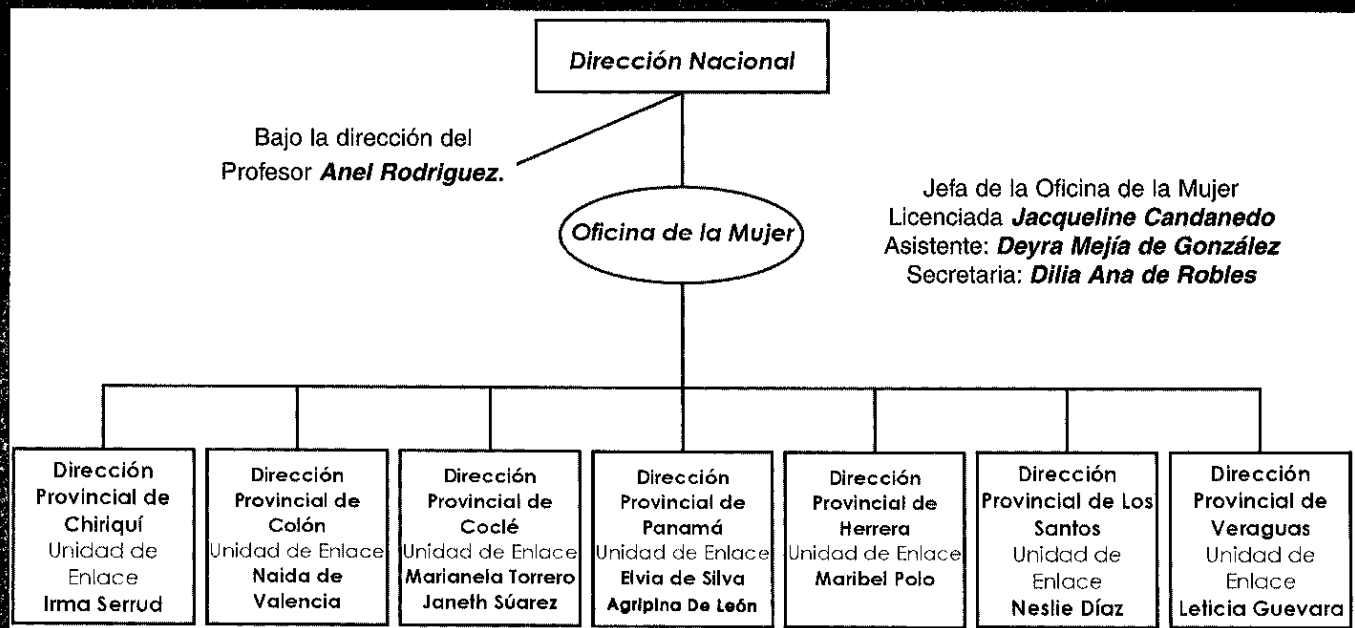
Dirección Nacional

Bajo la dirección del Profesor **Anel Rodriguez.**

Oficina de la Mujer

Jefa de la Oficina de la Mujer
Licenciada **Jacqueline Candanedo**
Asistente: **Deyra Mejía de González**
Secretaria: **Dilia Ana de Robles**

Dirección Provincial de Chiriquí
Unidad de Enlace
Irma Serrud

Dirección Provincial de Colón
Unidad de Enlace
Naida de Valencia

Dirección Provincial de Coclé
Unidad de Enlace
Marianela Torrero
Janeth Súarez

Dirección Provincial de Panamá
Unidad de Enlace
Elvia de Silva
Agripina De León

Dirección Provincial de Herrera
Unidad de Enlace
Maribel Polo

Dirección Provincial de Los Santos
Unidad de Enlace
Neslie Díaz

Dirección Provincial de Veraguas
Unidad de Enlace
Leticia Guevara